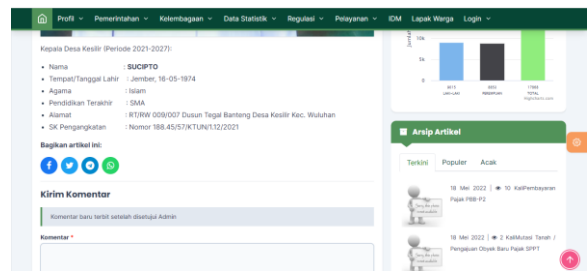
Profil Pemerintahan Kelembagaan Data Statistik Regulasi Pelayanan IDM Lapak Warga Login

Kepala Desa Kesilir (Periode 2021-2027):

- Nama : SUCIPTO
- Tempat/Tanggal Lahir : Jember, 16-05-1974
- Agama : Islam
- Pendidikan Terakhir : SMA
- Alamat : RT/RW 009/007 Dusun Tegal Banteng Desa Kesilir Kec. Wuluhan
- SK Pengangkatan : Nomor 188.45/57/KTUN/1.12/2021

Bagikan artikel ini:

Kirim Komentar

Komentar baru terbit setelah disetujui Admin

Komentar *

Jumlah
10k
5k
0
LAKI-LAKI
PEREMPUAN
TOTAL

Arsip Artikel

Terkini Populer Acak

18 Mei 2022 | 10 Kali Pembayaran Pajak PBB-P2

18 Mei 2022 | 2 Kali Mutasi Tanah / Pengajuan Obyek Baru Pajak SPPT